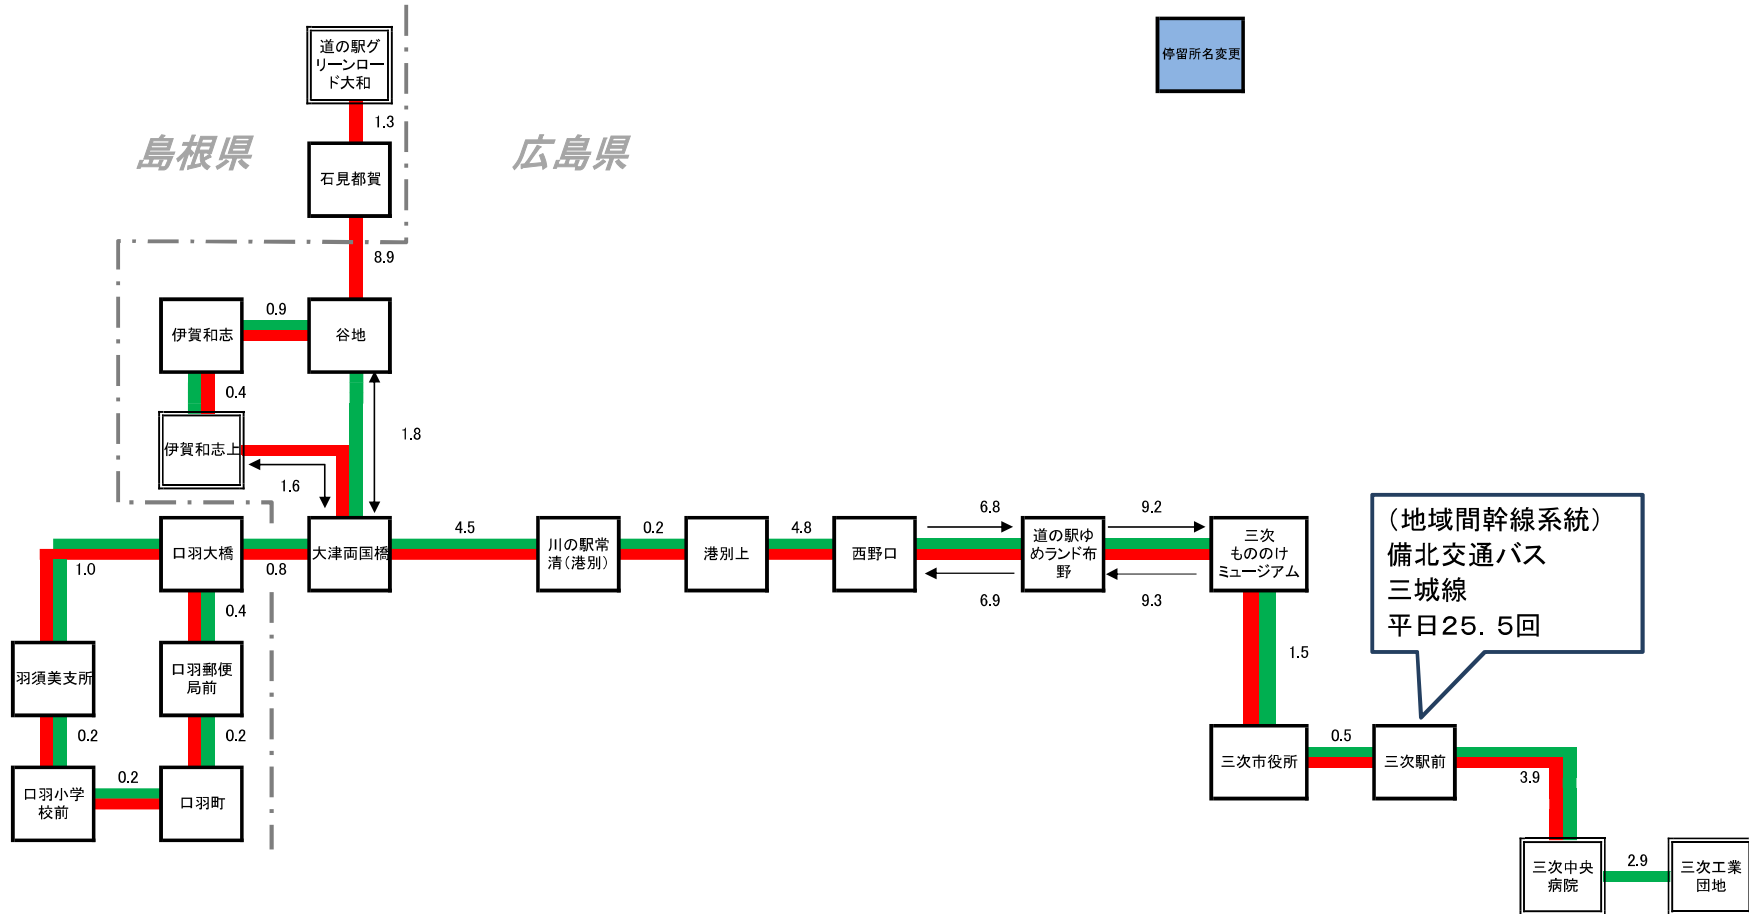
停留所名変更

島根県

広島県

道の駅グリーンロード大和

1.3

石見都賀

8.9

伊賀和志

0.9

谷地

0.4

1.8

伊賀和志上

1.6

口羽大橋

大津両国橋

4.5

川の駅常清（港別）

0.2

港別上

4.8

西野口

6.8

6.9

道の駅ゆめランド布野

9.2

9.3

三次もののけミュージアム

1.0

0.8

0.4

羽須美支所

口羽郵便局前

0.2

0.2

口羽小学校前

0.2

口羽町

1.5

（地域間幹線系統）
備北交通バス
三城線
平日25．5回

三次市役所

0.5

三次駅前

3.9

三次中央病院

2.9

三次工業団地